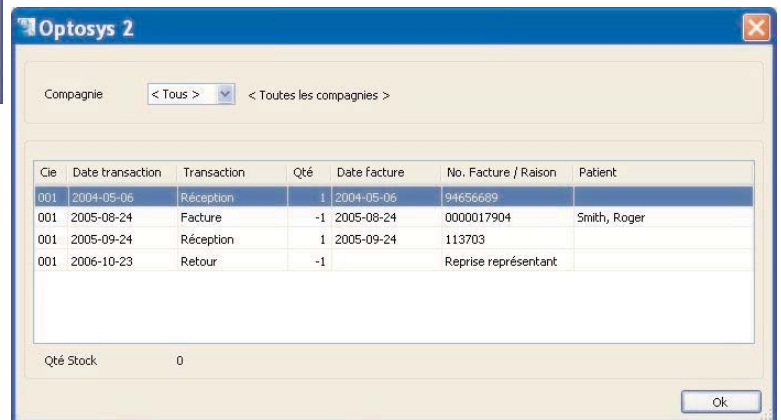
Optosys 2

Compagnie < Tous > < Toutes les compagnies >

| Cie | Date transaction | Transaction | Qté | Date facture | No. Facture / Raison | Patient |
|---|---|---|---|---|---|---|
| 001 | 2004-05-06 | Réception | 1 | 2004-05-06 | 94656689 | |
| 001 | 2005-08-24 | Facture | -1 | 2005-08-24 | 0000017904 | Smith, Roger |
| 001 | 2005-09-24 | Réception | 1 | 2005-09-24 | 113703 | |
| 001 | 2006-10-23 | Retour | -1 | | Reprise représentant | |

Qté Stock 0

Ok